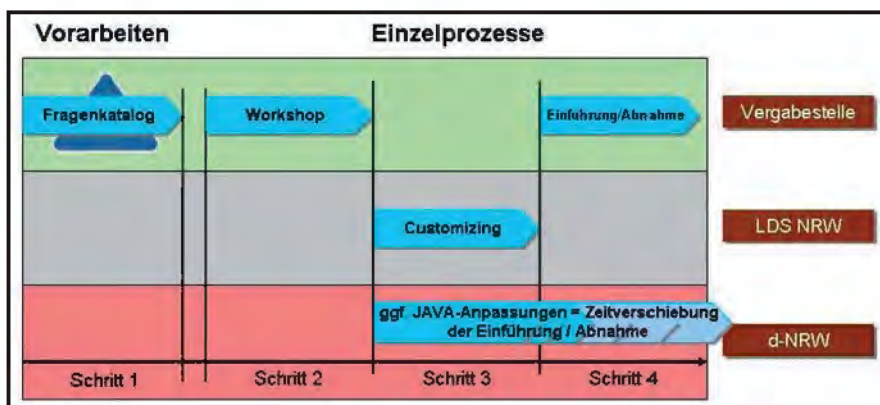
Vorarbeiten

Einzelprozesse

Fragenkatalog

Workshop

Einführung/Abnahme

Vergabestelle

Customizing

LDS NRW

ggf. JAVA-Anpassungen = Zeitverschiebung der Einführung / Abnahme

d-NRW

Schritt 1

Schritt 2

Schritt 3

Schritt 4